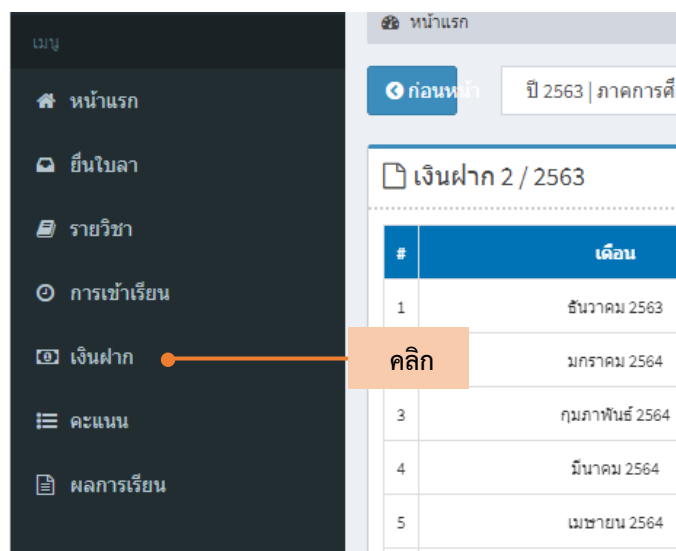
เมนู

หน้าแรก

ยื่นใบลา

รายวิชา

การเข้าเรียน

เงินฝาก

คะแนน

ผลการเรียน

หน้าแรก

ก่อนหน้า

ปี 2563 | ภาคการศึ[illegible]

เงินฝาก 2 / 2563

| # | เดือน |
|---|---|
| 1 | ธันวาคม 2563 |
| 2 | มกราคม 2564 |
| 3 | กุมภาพันธ์ 2564 |
| 4 | มีนาคม 2564 |
| 5 | เมษายน 2564 |

คลิก